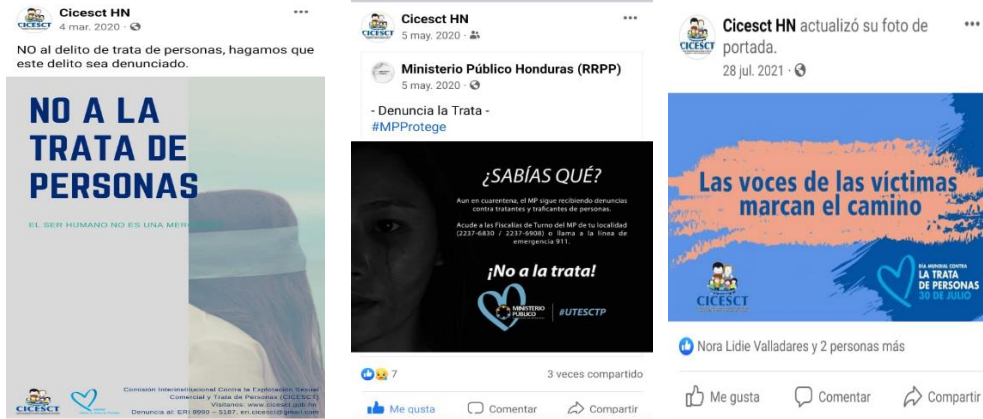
CICESCT Cicesct HN
4 mar. 2020 ·

NO al delito de trata de personas, hagamos que este delito sea denunciado.

NO A LA TRATA DE PERSONAS

EL SER HUMANO NO ES UNA MERC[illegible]

CICESCT

Comisión Interinstitucional Contra la Explotación Sexual Comercial y Trata de Personas (CICESCT)
Visítenos: www.cicesct.gob.hn
Denuncia al: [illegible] 9990 – 5187, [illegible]

CICESCT Cicesct HN
5 may. 2020 ·

Ministerio Público Honduras (RRPP)
5 may. 2020 ·

- Denuncia la Trata -
#MPProtege

¿SABÍAS QUÉ?

Aun en cuarentena, el MP sigue recibiendo denuncias contra tratantes y traficantes de personas.

Acude a las Fiscalías de Turno del MP de tu localidad (2237-6830 / 2237-6908) o llama a la línea de emergencia 911.

¡No a la trata!

MINISTERIO PÚBLICO | #UTESCTP

7

3 veces compartido

Me gusta Comentar Compartir

CICESCT Cicesct HN actualizó su foto de portada.
28 jul. 2021 ·

Las voces de las víctimas marcan el camino

CICESCT

DÍA MUNDIAL CONTRA LA TRATA DE PERSONAS 30 DE JULIO

Nora Lidie Valladares y 2 personas más

Me gusta Comentar Compartir